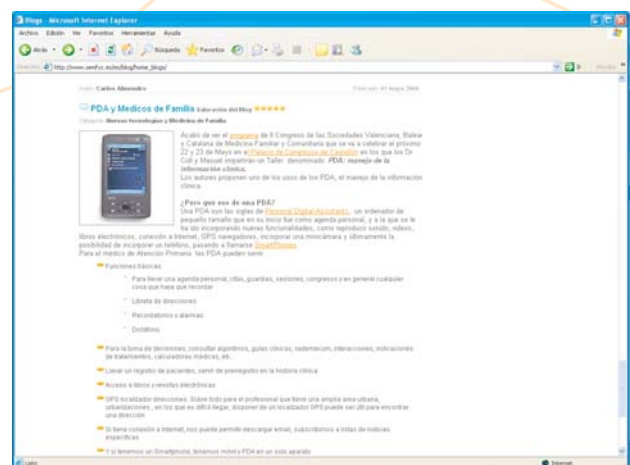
Blogs - Microsoft Internet Explorer

Archivo Edición Ver Favoritos Herramientas Ayuda

Atrás Búsqueda Favoritos

Dirección http://www.semfyc.es/es/blog/home_blogs/

Ir Vínculos

Autor: Carlos Almendro

Fecha: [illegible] mayo 2006

PDA y Medicos de Familia Valoración del blog

Categoría: Nuevas tecnologías y Medicina de Familia

Acabo de ver el programa de II Congreso de las Sociedades Valenciana, Balear y Catalana de Medicina Familiar y Comunitaria que se va a celebrar el próximo 22 y 23 de Mayo en el Palacio de Congresos de Castellón en los que los Dr Coll y Masuet impartirán un Taller denominado PDA: manejo de la información clínica.

Los autores proponen uno de los usos de los PDA, el manejo de la información clínica.

¿Para qué sirve un PDA?

Una PDA son las siglas de Personal Digital Assistants, un ordenador de pequeño tamaño que en su inicio fue como agenda personal, y a la que se le ha ido incorporando nuevas funcionalidades, como reproducir sonido, videos, libros electrónicos, conexión a Internet, GPS navegadores, incorporar una minicámara y últimamente la posibilidad de incorporar un teléfono, pasando a llamarse SmartPhones.

Para el médico de Atención Primaria las PDA pueden servir:

Funciones básicas:

Para llevar una agenda personal, citas, guardias, sesiones, congresos y en general cualquier cosa que haya que recordar

Libreta de direcciones

Recordatorios y alarmas

Dictáfono

Para la toma de decisiones, consultar algoritmos, guías clínicas, vademecum, interacciones, indicaciones de tratamientos, calculadoras médicas, etc.

Llevar un registro de pacientes, servir de preregistro en la historia clínica

Acceso a libros y revistas electrónicas

GPS localizador direcciones. Sobre todo para el profesional que tiene una amplia area urbana, urbanizaciones, en los que es difícil llegar, disponer de un localizador GPS puede ser útil para encontrar una dirección

Si tiene conexión a Internet, nos puede permitir descargar email, subscribirnos a listas de noticias específicas

Y si tenemos un Smartphone, tenemos móvil y PDA en un solo aparato

Listo

Internet